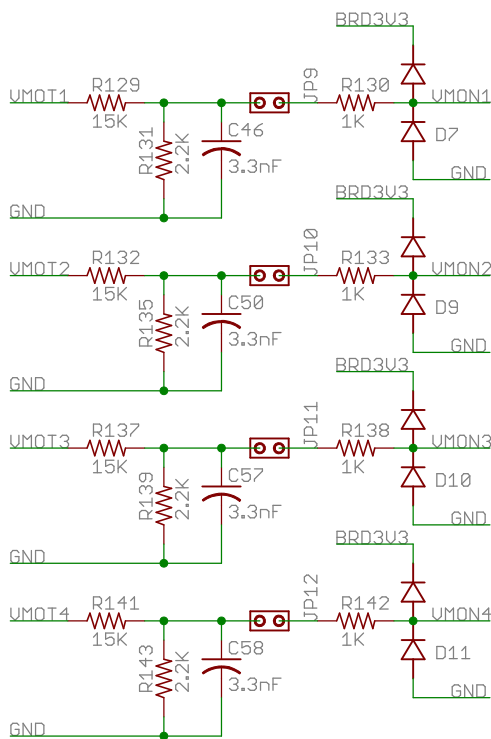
BRD3V3
VMOT1
R129
15K
R131
2.2K
C46
3.3nF
JP9
R130
1K
VMON1
D7
GND
GND

BRD3V3
VMOT2
R132
15K
R135
2.2K
C50
3.3nF
JP10
R133
1K
VMON2
D9
GND
GND

BRD3V3
VMOT3
R137
15K
R139
2.2K
C57
3.3nF
JP11
R138
1K
VMON3
D10
GND
GND

BRD3V3
VMOT4
R141
15K
R143
2.2K
C58
3.3nF
JP12
R142
1K
VMON4
D11
GND
GND